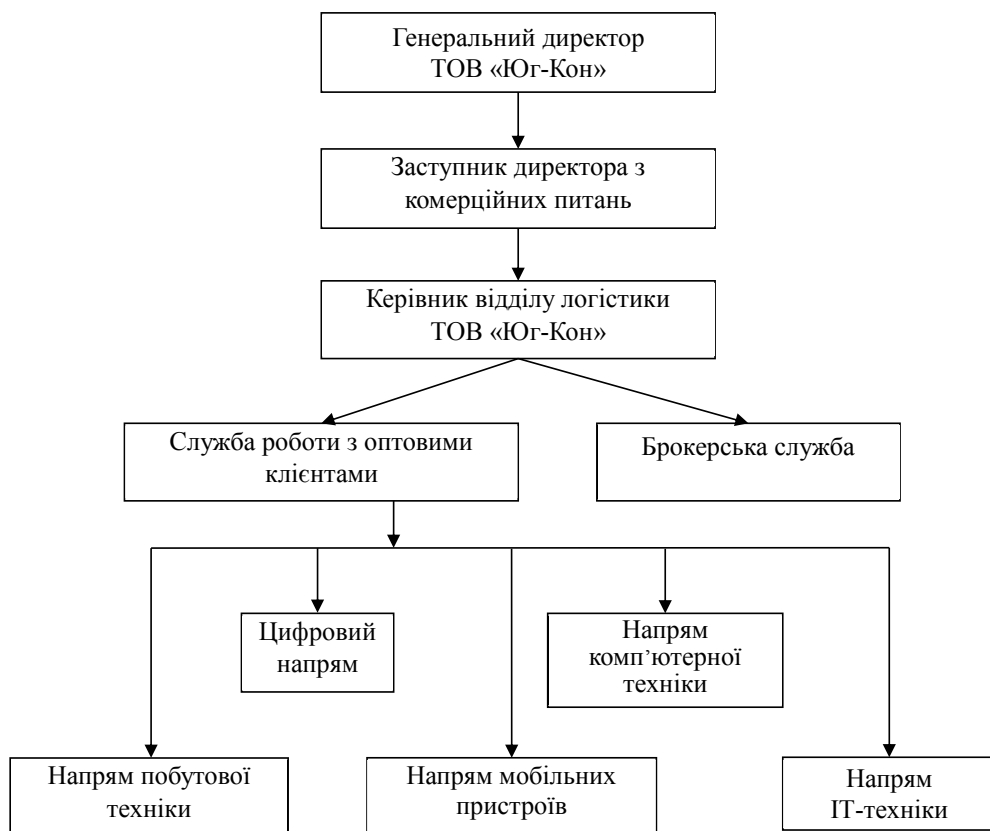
Генеральний директор ТОВ «Юг-Кон»

Заступник директора з комерційних питань

Керівник відділу логістики ТОВ «Юг-Кон»

Служба роботи з оптовими клієнтами

Брокерська служба

Цифровий напрям

Напрям комп'ютерної техніки

Напрям побутової техніки

Напрям мобільних пристроїв

Напрям IT-техніки